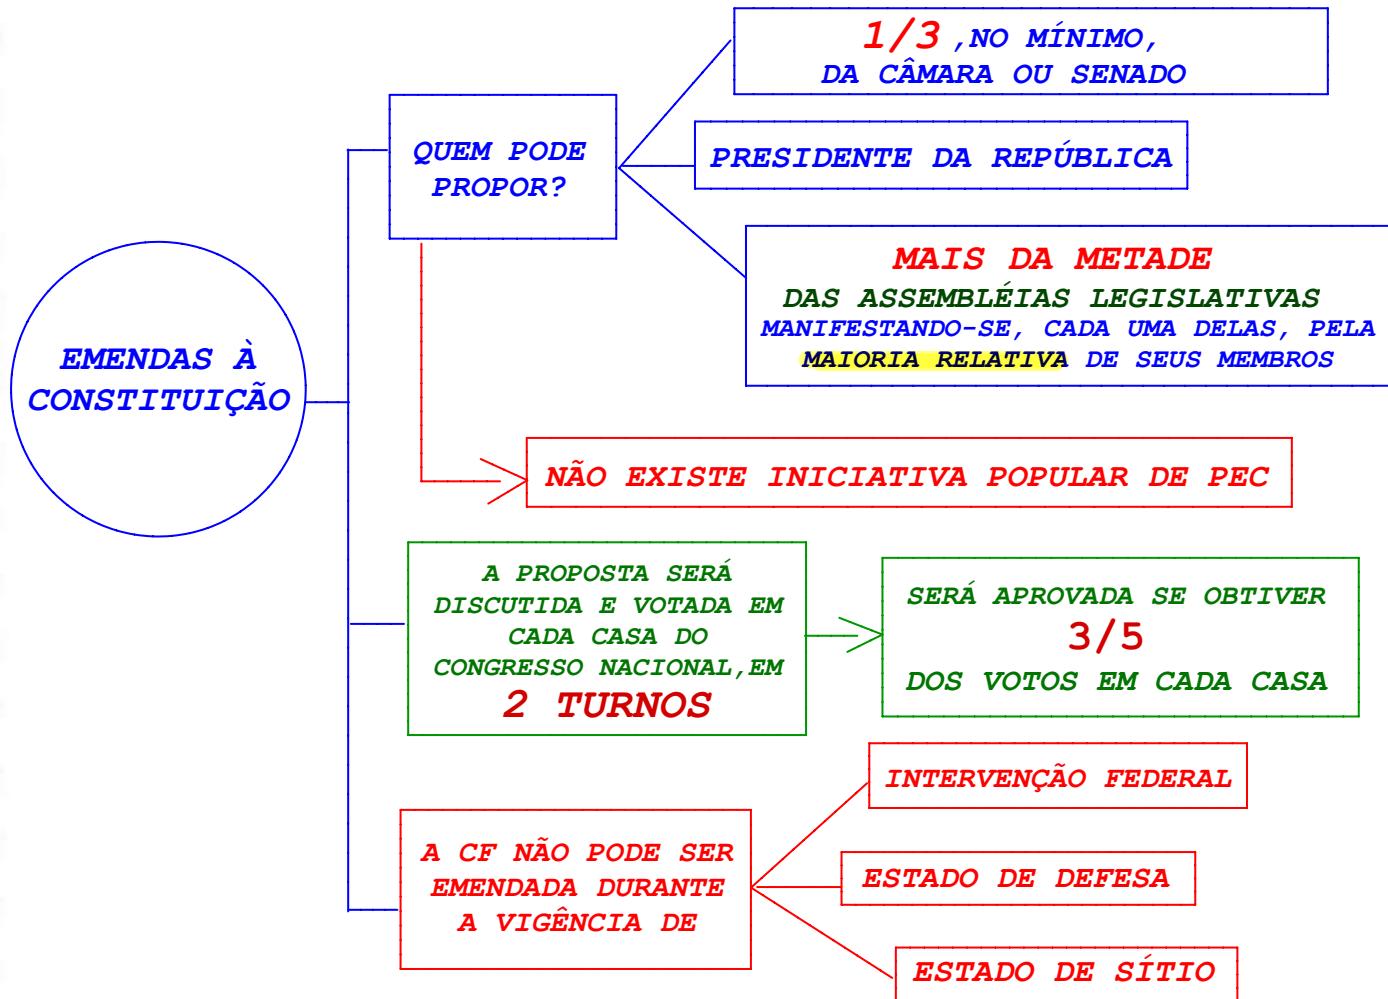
EMENDAS À CONSTITUIÇÃO

QUEM PODE PROPOR?

1/3 ,NO MÍNIMO, DA CÂMARA OU SENADO

PRESIDENTE DA REPÚBLICA

MAIS DA METADE DAS ASSEMBLÉIAS LEGISLATIVAS MANIFESTANDO-SE, CADA UMA DELAS, PELA MAIORIA RELATIVA DE SEUS MEMBROS

NÃO EXISTE INICIATIVA POPULAR DE PEC

A PROPOSTA SERÁ DISCUTIDA E VOTADA EM CADA CASA DO CONGRESSO NACIONAL,EM 2 TURNOS

SERÁ APROVADA SE OBTIVER 3/5 DOS VOTOS EM CADA CASA

A CF NÃO PODE SER EMENDADA DURANTE A VIGÊNCIA DE

INTERVENÇÃO FEDERAL

ESTADO DE DEFESA

ESTADO DE SÍTIO